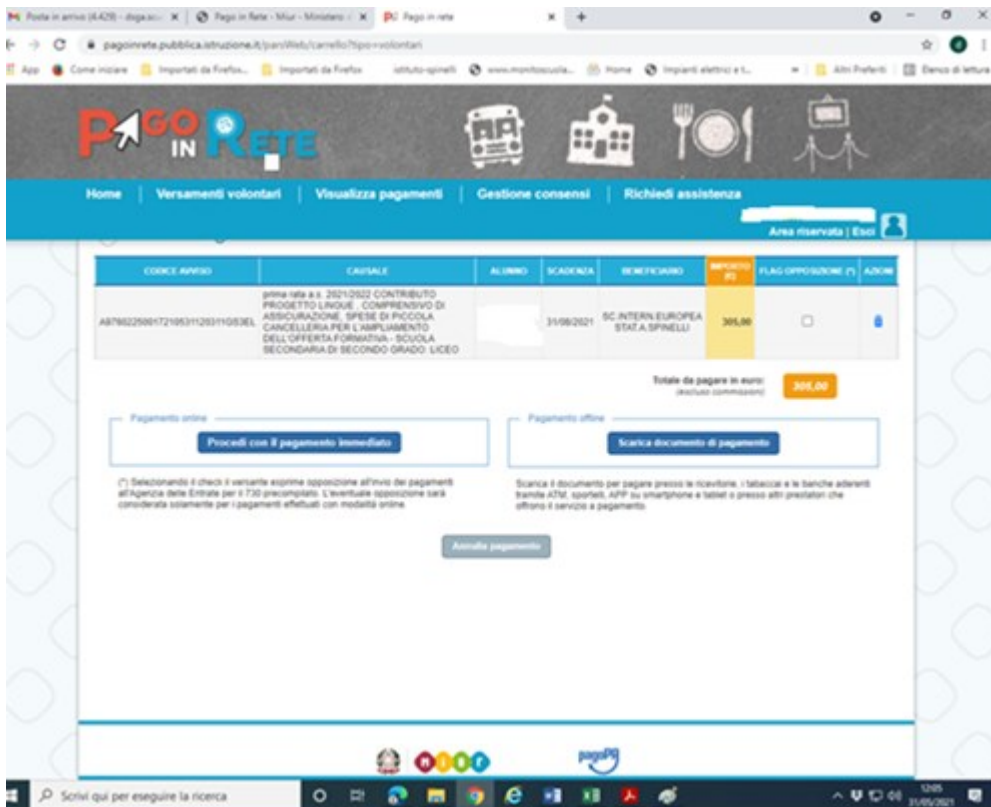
Posta in arrivo (4.429) - doga.sc... × | Pago in Rete - Miur - Ministero × | Pago in rete ×

pagoinrete.pubblica.istruzione.it/parsWeb/carrello?tipo=volontari

App | Come iniziare | Importati da Firefox | Importati da Firefox | istituto-spinelli | www.monitoscuola... | Home | Impianti elettrici e t... | Altri Preferiti | Elenco di lettura

PAGO IN RETE

Home | Versamenti volontari | Visualizza pagamenti | Gestione consensi | Richiedi assistenza

Area riservata | Esci

| CODICE AVVISO | CAUSALE | ALUNNO | SCADENZA | BENEFICIARIO | IMPORTO (€) | FLAG OPPOSIZIONE (*) | AZIONI |
|---|---|---|---|---|---|---|---|
| A876022500172105311203110S3EL | prima rata a.s. 2021/2022 CONTRIBUTO PROGETTO LINGUE , COMPRENSIVO DI ASSICURAZIONE, SPESE DI PICCOLA CANCELLERIA PER L'AMPLIAMENTO DELL'OFFERTA FORMATIVA - SCUOLA SECONDARIA DI SECONDO GRADO: LICEO | | 31/08/2021 | SC.INTERN.EUROPEA STAT.A.SPINELLI | 305,00 | | |

Totale da pagare in euro: (escluso commissioni) 305,00

Pagamento online
Procedi con il pagamento immediato

Pagamento offline
Scarica documento di pagamento

(*) Selezionando il check il versante esprime opposizione all'invio dei pagamenti all'Agenzia delle Entrate per il 730 precompilato. L'eventuale opposizione sarà considerata solamente per i pagamenti effettuati con modalità online.

Scarica il documento per pagare presso le ricevitorie, i tabaccai e le banche aderenti tramite ATM, sportelli, APP su smartphone e tablet o presso altri prestatori che offrono il servizio a pagamento.

Annulla pagamento

pagoPA

Scrivi qui per eseguire la ricerca

12:05
31/05/2021